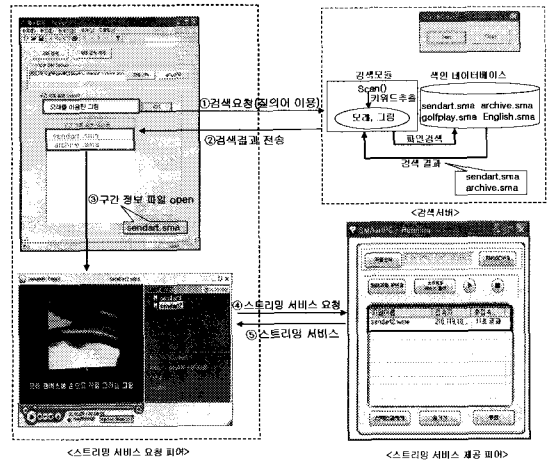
검색모듈
Scan()
키워드추출
보겸, 그림
색인 데이터베이스
sendart.sma archive.sma
golfplay.sma English.sma
①검색요청(질의어 이용)
②검색결과 전송
파일검색
검색 결과
sendart.sma
archive.sma
오래를 이용한 그림
sendart.sma
archive.sma
③구간 정보 파일 open
sendart.sma
<검색서버>
SMAmPC - Admin
sendart.sma
④스트리밍 서비스 요청
⑤스트리밍 서비스
<스트리밍 서비스 요청 피어>
<스트리밍 서비스 제공 피어>